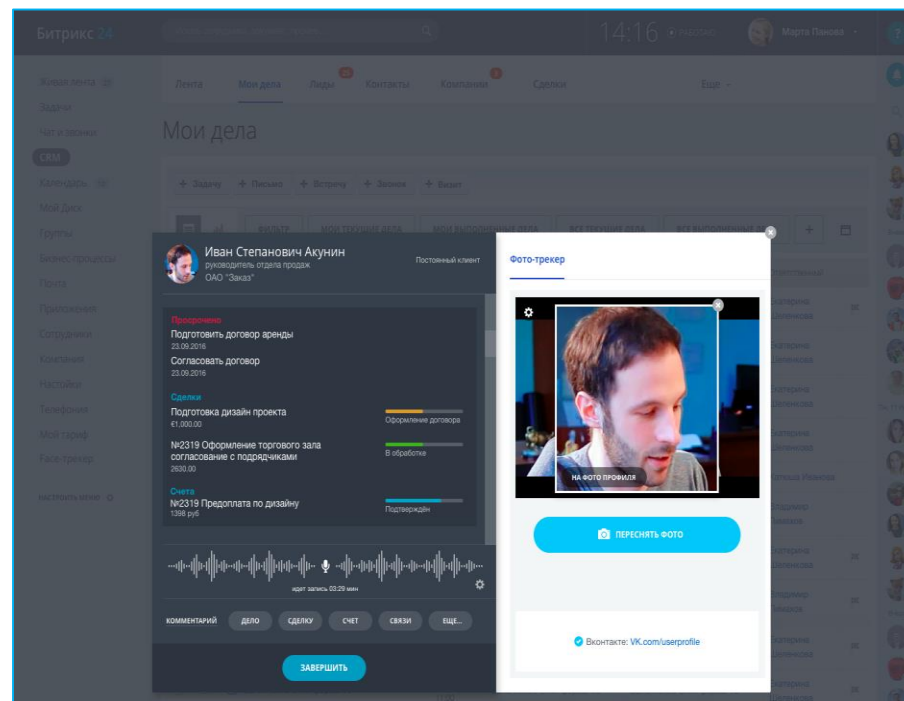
Битрикс 24

14:16

Марта Панова

Живая лента
Задачи
Чат и звонки
CRM
Календарь
Мой Диск
Группы
Бизнес-процессы
Почта
Приложения
Сотрудники
Компания
Настройки
Телефония
Мой тариф
Face-трекер
Настроить меню

Лента
Мои дела
Лиды
Контакты
Компании
Сделки
Еще

Мои дела

+ Задачу
+ Письмо
+ Встречу
+ Звонок
+ Визит

ФИЛЬТР
МОИ ТЕКУЩИЕ ДЕЛА
МОИ ВЫПОЛНЕННЫЕ ДЕЛА
ВСЕ ТЕКУЩИЕ ДЕЛА
ВСЕ ВЫПОЛНЕННЫЕ

Иван Степанович Акунин
руководитель отдела продаж
ОАО "Заказ"
Постоянный клиент

Просрочено
Подготовить договор аренды
23.09.2016
Согласовать договор
23.09.2016

Сделки
Подготовка дизайн проекта
€1,000.00
Оформление договора
№2319 Оформление торгового зала согласование с подрядчиками
2630.00
В обработке

Счета
№2319 Предоплата по дизайну
1398 руб
Подтверждён

идет запись 03:29 мин

КОММЕНТАРИЙ
ДЕЛО
СДЕЛКУ
СЧЕТ
СВЯЗИ
ЕЩЕ...

ЗАВЕРШИТЬ

Фото-трекер

НА ФОТО ПРОФИЛЯ

ПЕРЕСНЯТЬ ФОТО

Вконтакте: VK.com/userprofile

Екатерина Шленкова
Екатерина Шленкова
Екатерина Шленкова
Екатерина Шленкова
Наталья Иванова
Владимир Захаров
Екатерина Шленкова
Владимир Захаров
Екатерина Шленкова
Екатерина Шленкова